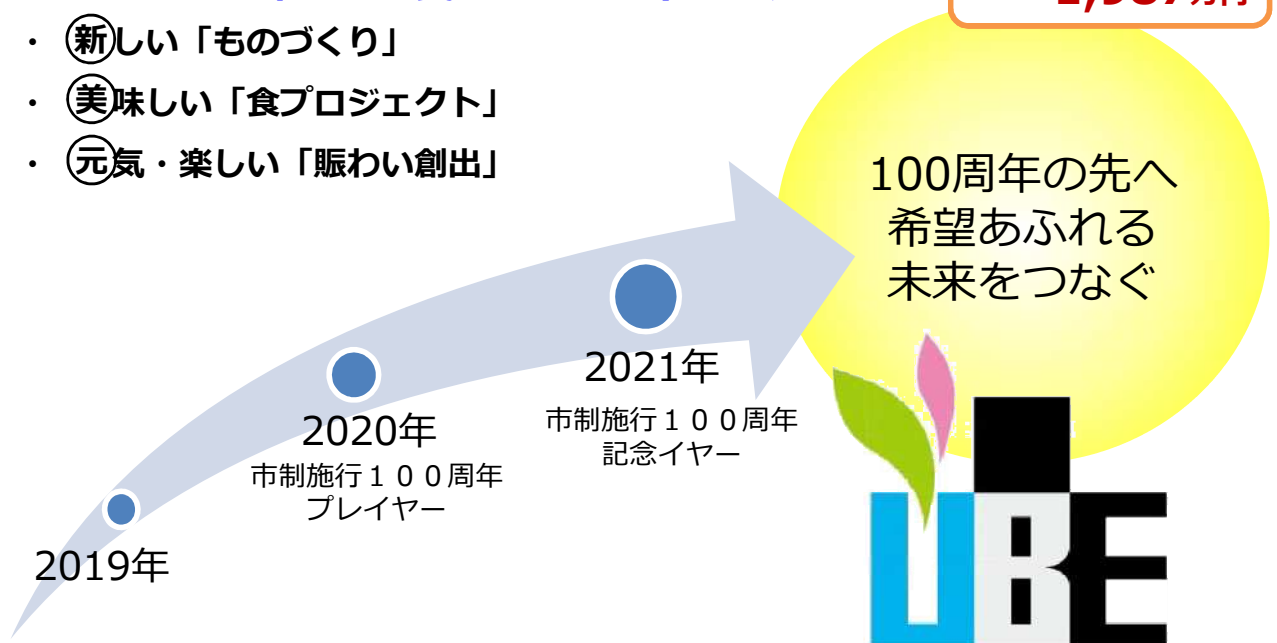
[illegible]

・ 新しい「ものづくり」
・ 美味しい「食プロジェクト」
・ 元気・楽しい「賑わい創出」

100周年の先へ
希望あふれる
未来をつなぐ

2021年
市制施行１００周年
記念イヤー

2020年
市制施行１００周年
プレイヤー

2019年

UBE